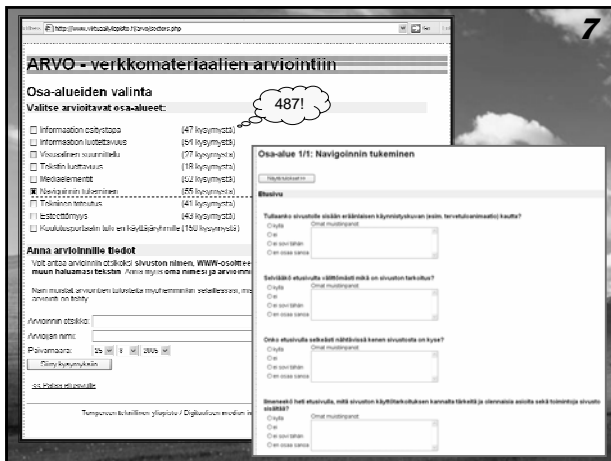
7

http://www.virtuaaliyliopisto.fi/arvo/osaalueet.php

ARVO - verkkomateriaalien arviointiin

Osa-alueiden valinta

Valitse arvioitavat osa-alueet:

487!

☐ Information esitystapa (47 kysymystä)
☐ Information luotettavuus (64 kysymystä)
☐ Visuaalinen suunnittelu (77 kysymystä)
☐ Tekstin luettavuus (18 kysymystä)
☐ Mediaelementit (62 kysymystä)
☒ Navigoinnin tukeminen (55 kysymystä)
☐ Tekninen toteutus (41 kysymystä)
☐ Esteettömyys (43 kysymystä)
☐ Koulutuspoliittiset tai erikoiskäyttäjänäkymät (150 kysymystä)

Anna arvioinnille tiedot

Voit antaa arvioinnillesi otsikoksi sivuston nimen, WWW-osoitteen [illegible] muun haluamasi tekstin. Anna myös oma nimesi ja arvioinnin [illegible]

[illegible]

Arvioinnin otsikko:
Arvioijan nimi:
Päivämäärä: 25 9 2006
Siirry kysymyksiin

Tampereen teknillinen yliopisto / Digitaalisen median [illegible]

Osa-alue 1/1: Navigoinnin tukeminen

Näytä kaikki

Etusivu

Tulleeko sivustolle sisään erillisen käynnistyskuvan (esim. tervetulosivuston) kautta?
○ kyllä Omat muistiinpanot:
○ ei
○ ei sovi tähän
○ en osaa sanoa

Selviääkö etusivulta välittömästi mikä on sivuston tarkoitus?
○ kyllä Omat muistiinpanot:
○ ei
○ ei sovi tähän
○ en osaa sanoa

Onko etusivulla selkeästi nähtävissä kenen sivustosta on kyse?
○ kyllä Omat muistiinpanot:
○ ei
○ ei sovi tähän
○ en osaa sanoa

Ilmeneekö heti etusivulla, mitä sivuston käyttötarkoituksen kannalta tärkeitä ja olennaisia asioita sekä toimintoja sivusto sisältää?
○ kyllä Omat muistiinpanot:
○ ei
○ ei sovi tähän
○ en osaa sanoa